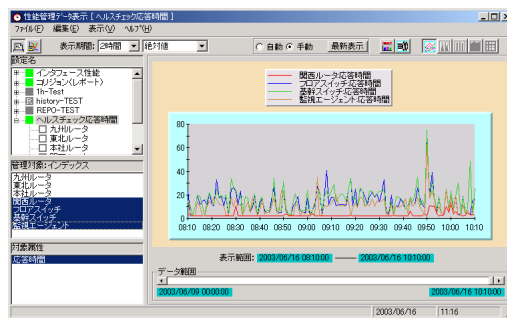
性能管理データ表示 [ ヘルスチェック応答時間 ]

ファイル(F) 編集(E) 表示(V) ヘルプ(H)

表示期間: 2時間 絶対値 自動 手動 最新表示

設定名
インタフェース性能
コリジョン(レポート)
Th-Test
history-TEST
REPO-TEST
ヘルスチェック応答時間
九州ルータ
東北ルータ
本社ルータ

管理対象:インデックス
九州ルータ
東北ルータ
本社ルータ
関西ルータ
フロアスイッチ
基幹スイッチ
監視エージェント

対象属性
応答時間

関西ルータ応答時間
フロアスイッチ応答時間
基幹スイッチ応答時間
監視エージェント応答時間

80
60
40
20
0

08:10 08:30 08:50 09:10 09:30 09:50 10:10

表示範囲: 2003/06/16 08:10:00 — 2003/06/16 10:10:00

データ範囲
2003/06/09 00:00:00 2003/06/16 10:10:00

2003/06/16 11:16